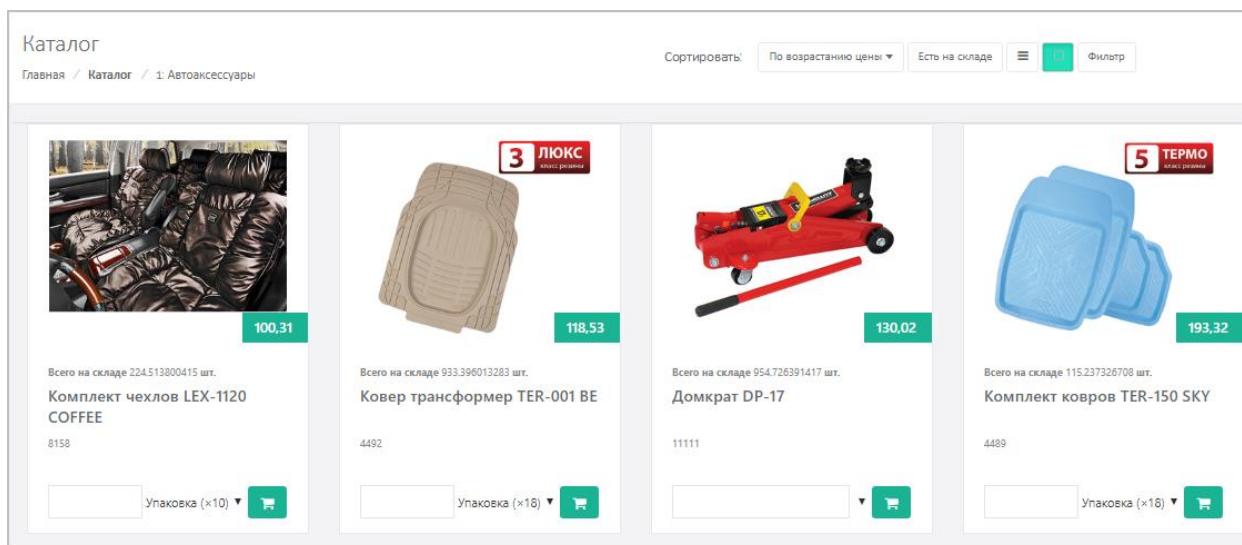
Каталог

Главная / Каталог / 1: Автоаксессуары

Сортировать: По возрастанию цены ▾ Есть на складе Фильтр

100,31

Всего на складе 224.513800415 шт.

Комплект чехлов LEX-1120 COFFEE

8158

Упаковка (×10) ▾

3 ЛЮКС класс резины

118,53

Всего на складе 933.396013283 шт.

Ковер трансформер TER-001 BE

4492

Упаковка (×18) ▾

130,02

Всего на складе 954.726391417 шт.

Домкрат DP-17

11111

▾

5 ТЕРМО класс резины

193,32

Всего на складе 115.237326708 шт.

Комплект ковров TER-150 SKY

4489

Упаковка (×18) ▾